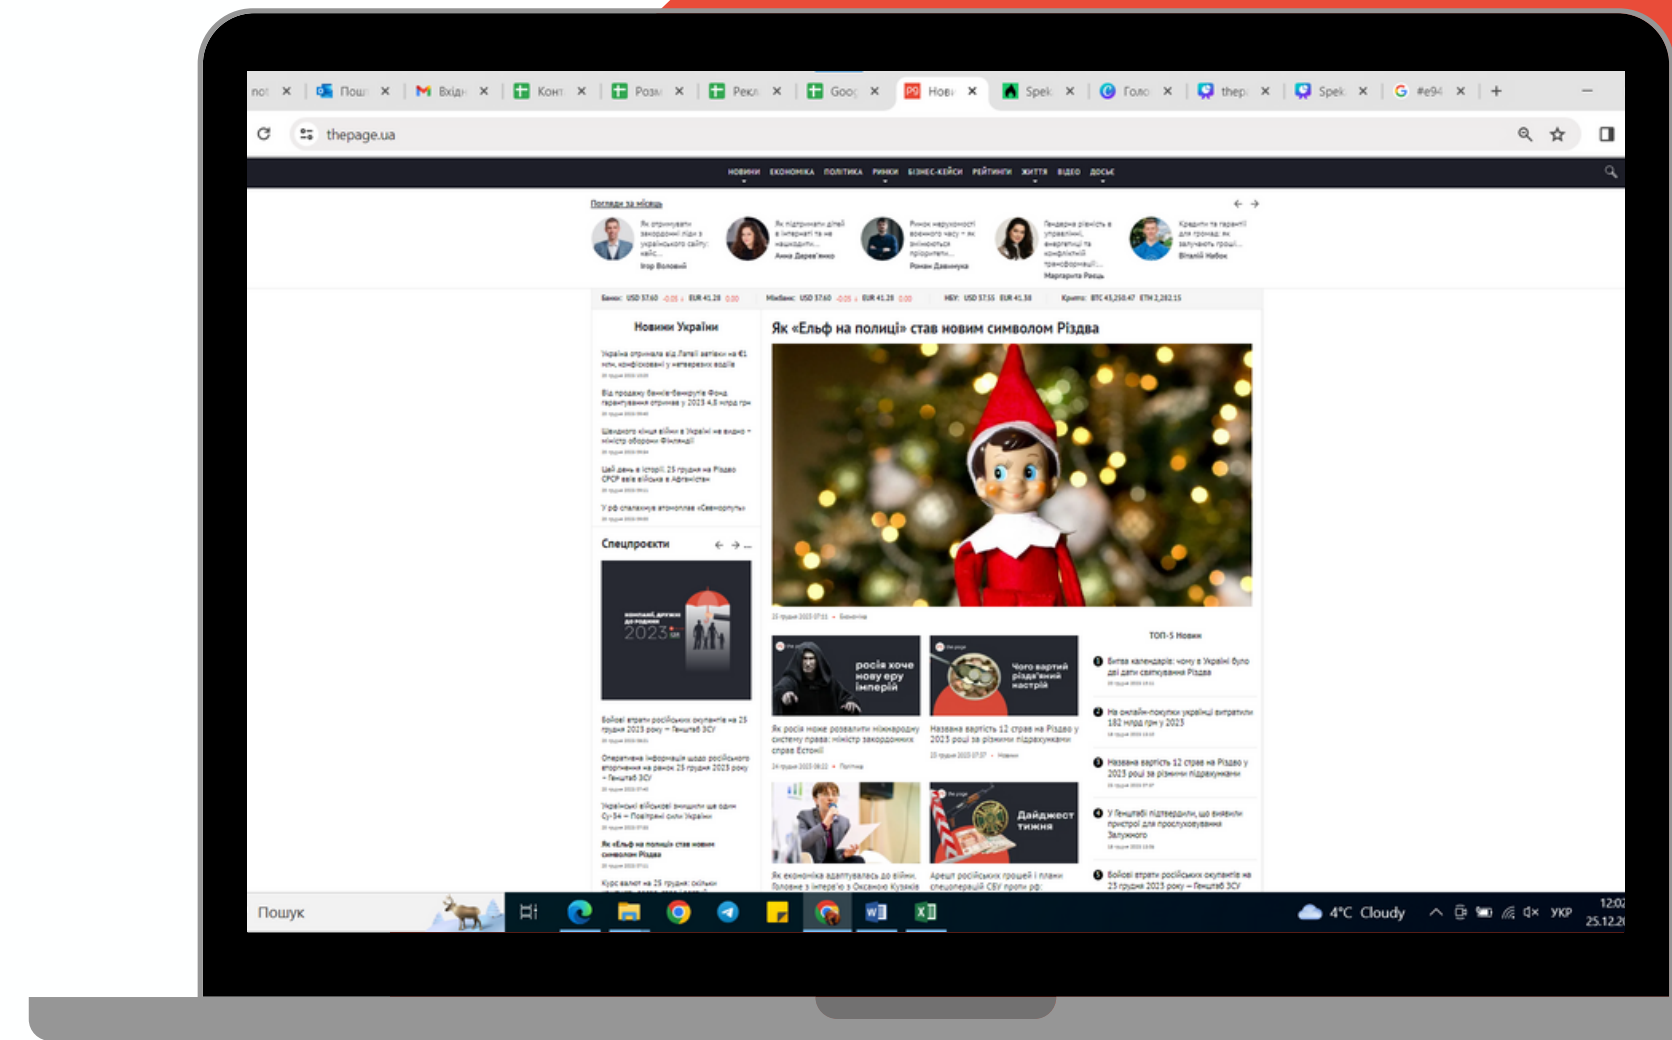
not ✕ Пош ✕ Вхід ✕ Конт ✕ Розм ✕ Рекл ✕ Goog ✕ Нові ✕ Spek ✕ Голо ✕ thep ✕ Spek ✕ #e94 ✕ +

thepage.ua

НОВИНИ ЕКОНОМІКА ПОЛІТИКА РИНКИ БІЗНЕС-КЕЙСИ РЕЙТИНГИ ЖИТТЯ ВІДЕО ДОСЬЄ

Погляди за місяць

Ігор Воловий

Анна Дерев'янко

Роман Давиденко

Маргарита Рихль

Віталій Набок

Новини України

Спецпроєкти

2023

Як «Ельф на полиці» став новим символом Різдва

росія хоче нову еру імперій

Чого вартий різдвяний настрій

Дайджест тижня

ТОП-5 Новин

Пошук

4°C Cloudy

УКР

12:02
25.12.2